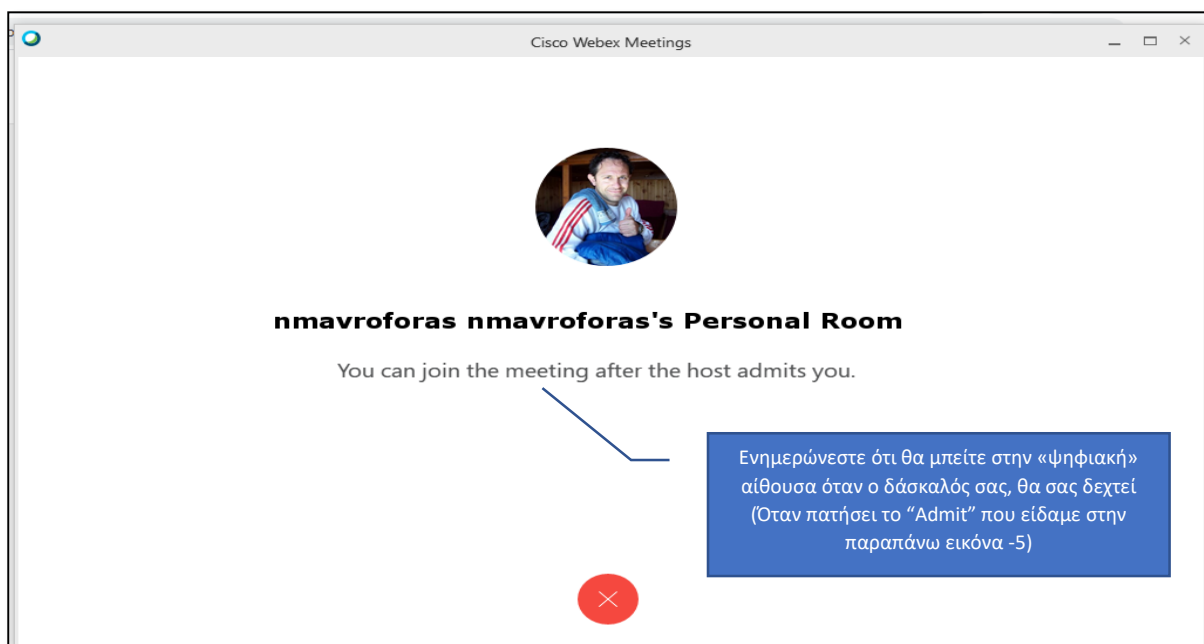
Cisco Webex Meetings

nmavroforas nmavroforas's Personal Room

You can join the meeting after the host admits you.

Ενημερώνεστε ότι θα μπείτε στην «ψηφιακή» αίθουσα όταν ο δάσκαλός σας, θα σας δεχτεί (Όταν πατήσει το “Admit” που είδαμε στην παραπάνω εικόνα -5)